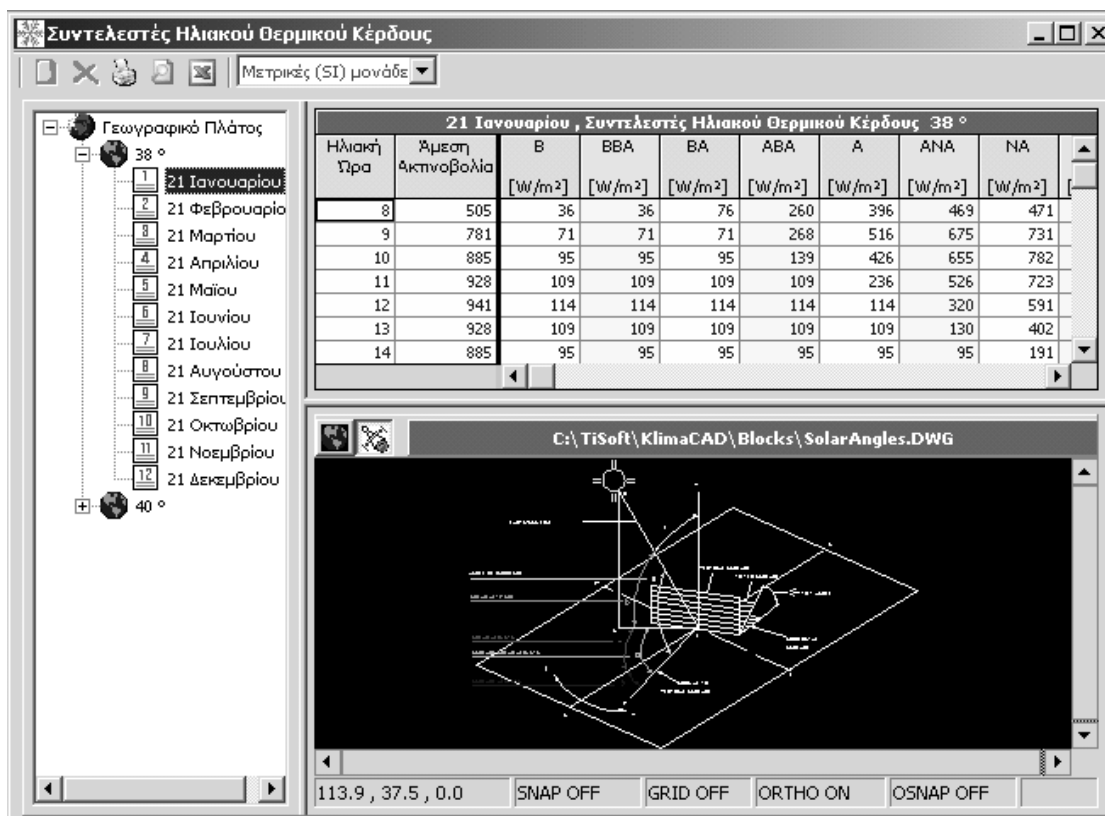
Συντελεστές Ηλιακού Θερμικού Κέρδους

Μετρικές (SI) μονάδε

Γεωγραφικό Πλάτος
38 °
1 21 Ιανουαρίου
2 21 Φεβρουαρίο
3 21 Μαρτίου
4 21 Απριλίου
5 21 Μαΐου
6 21 Ιουνίου
7 21 Ιουλίου
8 21 Αυγούστου
9 21 Σεπτεμβρίου
10 21 Οκτωβρίου
11 21 Νοεμβρίου
12 21 Δεκεμβρίου
40 °

21 Ιανουαρίου , Συντελεστές Ηλιακού Θερμικού Κέρδους 38 °

| Ηλιακή Ώρα | Άμεση Ακτινοβολία | Β [W/m²] | ΒΒΑ [W/m²] | ΒΑ [W/m²] | ΑΒΑ [W/m²] | Α [W/m²] | ΑΝΑ [W/m²] | ΝΑ [W/m²] |
|---|---|---|---|---|---|---|---|---|
| 8 | 505 | 36 | 36 | 76 | 260 | 396 | 469 | 471 |
| 9 | 781 | 71 | 71 | 71 | 268 | 516 | 675 | 731 |
| 10 | 885 | 95 | 95 | 95 | 139 | 426 | 655 | 782 |
| 11 | 928 | 109 | 109 | 109 | 109 | 236 | 526 | 723 |
| 12 | 941 | 114 | 114 | 114 | 114 | 114 | 320 | 591 |
| 13 | 928 | 109 | 109 | 109 | 109 | 109 | 130 | 402 |
| 14 | 885 | 95 | 95 | 95 | 95 | 95 | 95 | 191 |

C:\TiSoft\KlimaCAD\Blocks\SolarAngles.DWG

113.9 , 37.5 , 0.0 | SNAP OFF | GRID OFF | ORTHO ON | OSNAP OFF